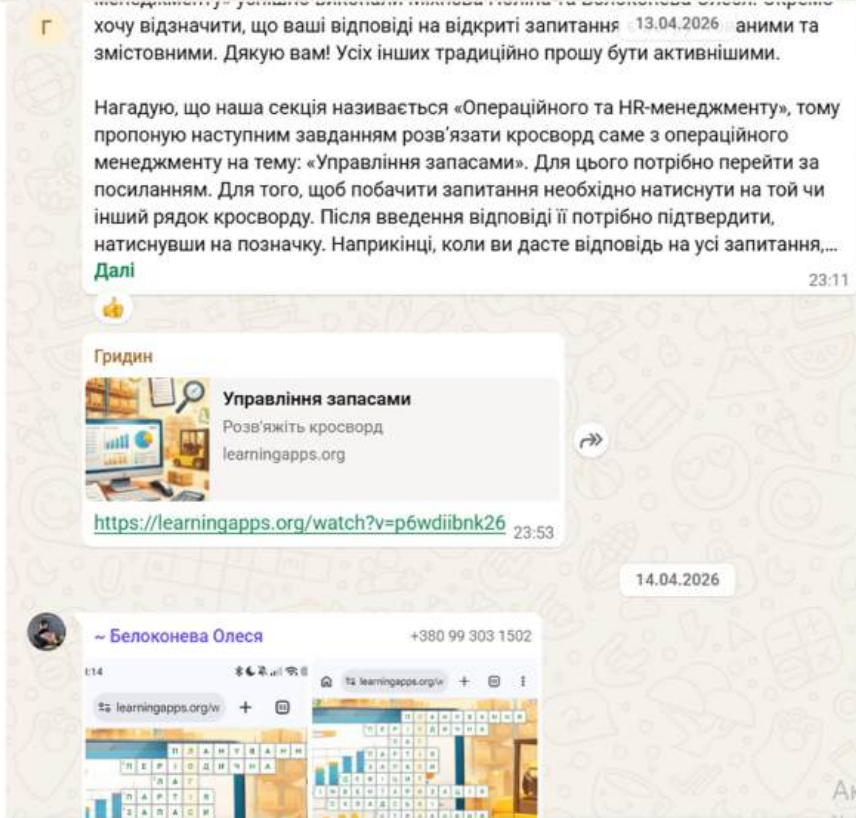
Г

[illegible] хочу відзначити, що ваші відповіді на відкриті запитання 13.04.2026 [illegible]аними та змістовними. Дякую вам! Усіх інших традиційно прошу бути активнішими.

Нагадую, що наша секція називається «Операційного та HR-менеджменту», тому пропоную наступним завданням розв'язати кросворд саме з операційного менеджменту на тему: «Управління запасами». Для цього потрібно перейти за посиланням. Для того, щоб побачити запитання необхідно натиснути на той чи інший рядок кросворду. Після введення відповіді її потрібно підтвердити, натиснувши на позначку. Наприкінці, коли ви дасте відповідь на усі запитання,...
Далі
23:11

Гридин

Управління запасами
Розв'яжіть кросворд
learningapps.org

https://learningapps.org/watch?v=p6wdiibnk26 23:53

14.04.2026

~ Белоконева Олеся +380 99 303 1502

learningapps.org/w

learningapps.org/w

ПЛАНУВАННЯ
ПЕРІОДИЧНА
ПАРТІЯ

ПЕРІОДИЧНА
ПАРТІЯ

Ак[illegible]